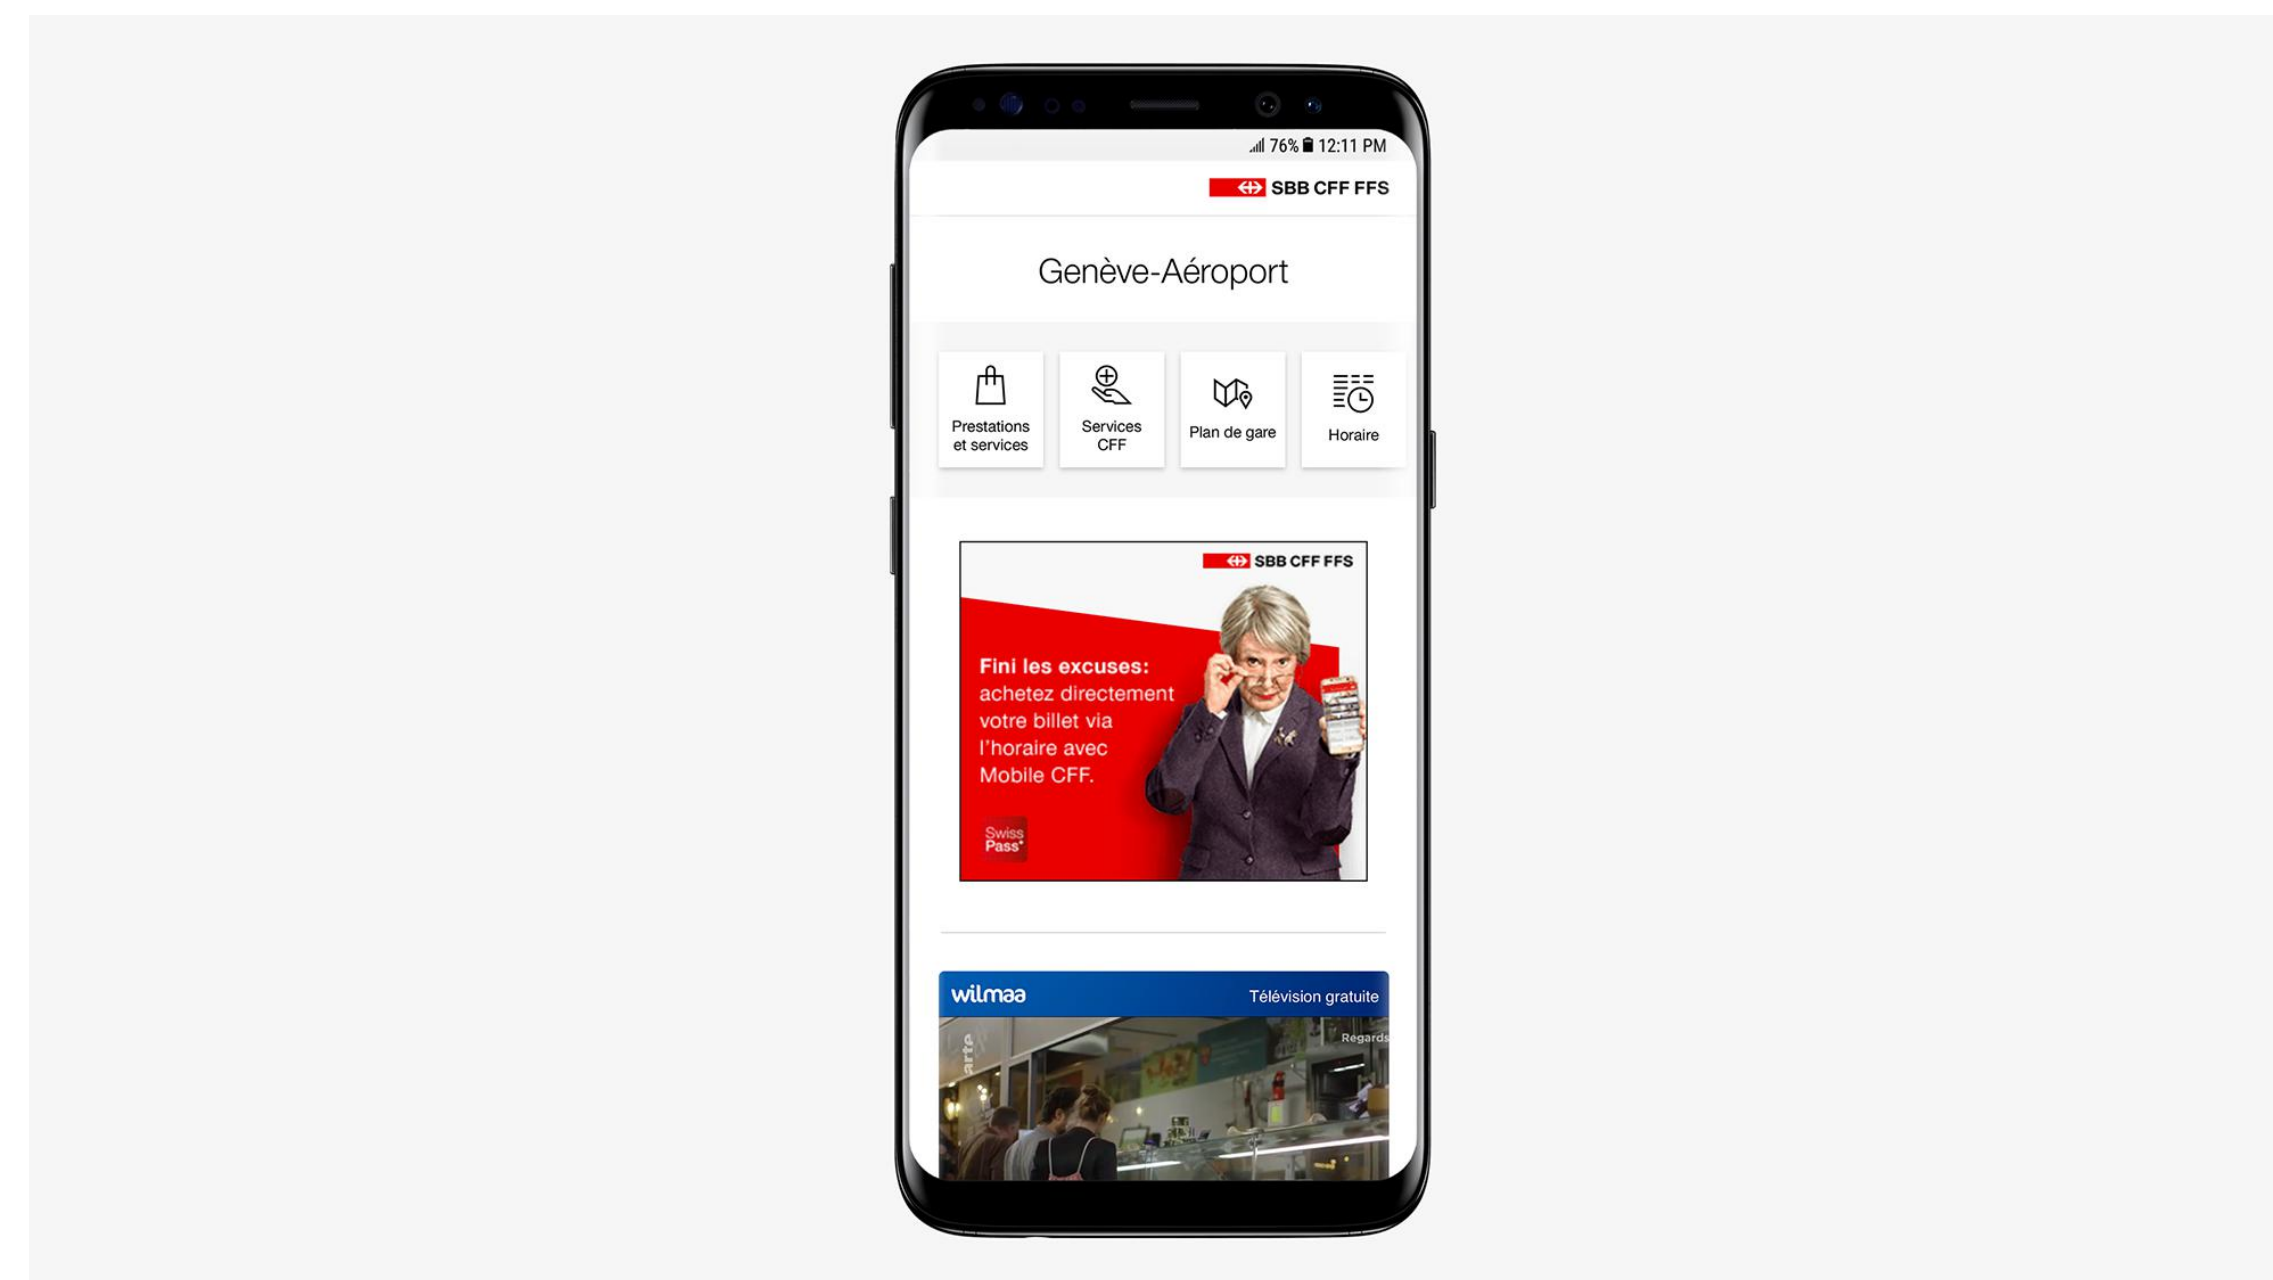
76% 12:11 PM

SBB CFF FFS

Genève-Aéroport

Prestations et services

Services CFF

Plan de gare

Horaire

SBB CFF FFS

Fini les excuses: achetez directement votre billet via l'horaire avec Mobile CFF.

Swiss Pass

wilmaa

Télévision gratuite

arte

Regards